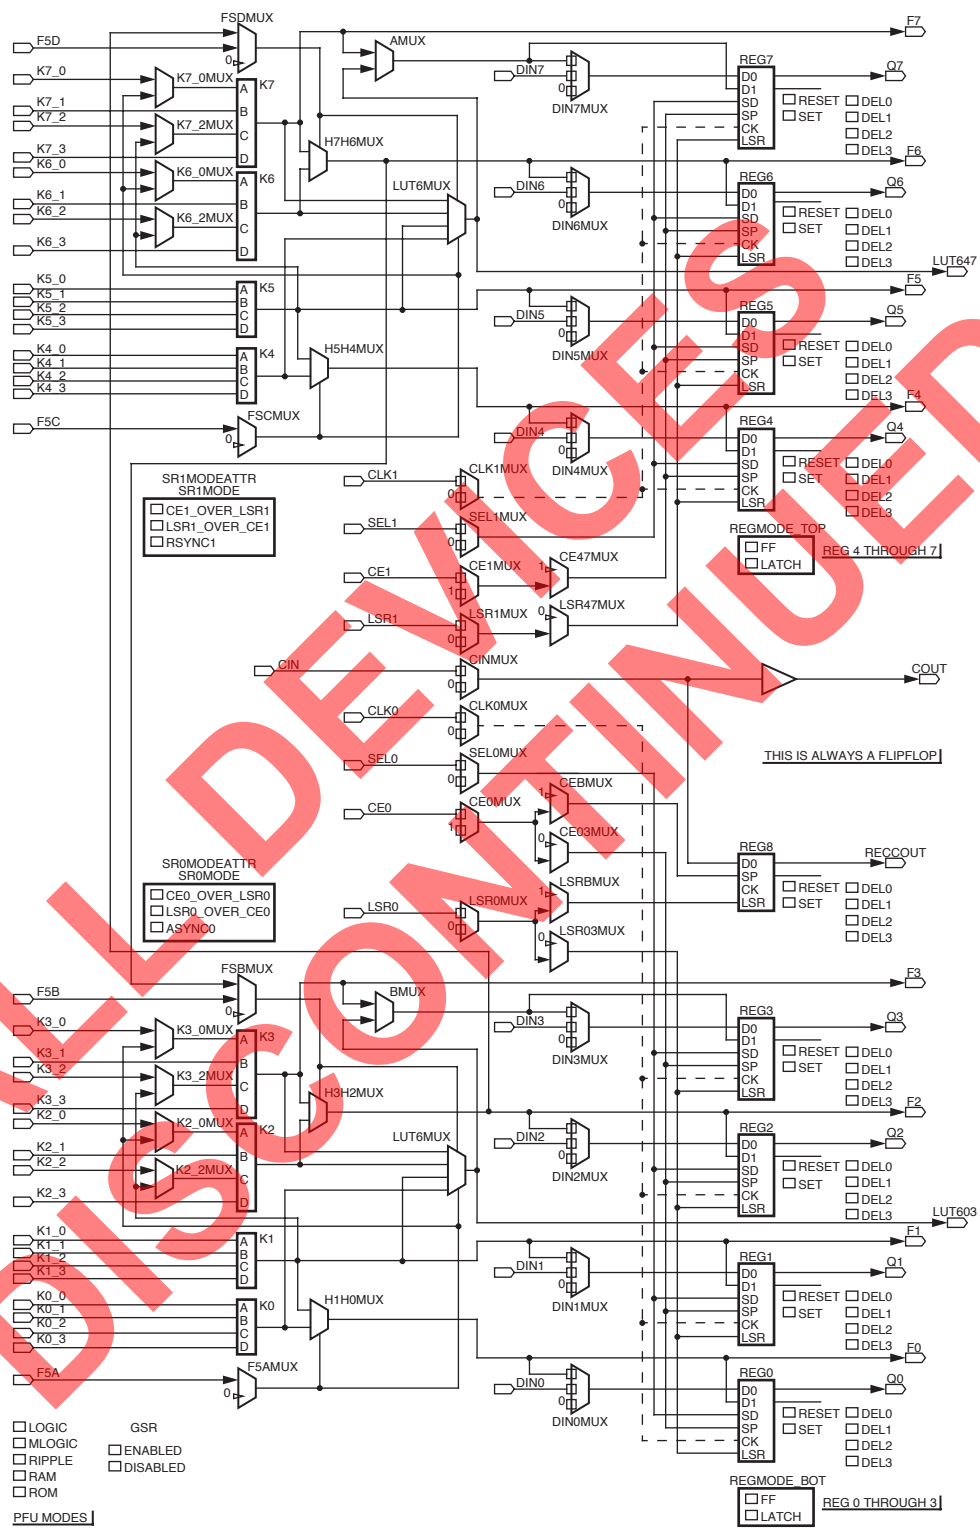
ALL DEVICES DISCONTINUED

FSDMUX
F5D
0
F7
AMUX
DIN7
REG7
Q7
K7_0
K7_0MUX
A
K7
D0
D1
SD
SP
CK
LSR
RESET
SET
DEL0
DEL1
DEL2
DEL3
K7_1
K7_2
B
K7_2MUX
C
DIN7MUX
0
H7H6MUX
K7_3
K6_0
D
F6
K6_0MUX
A
K6
LUT6MUX
REG6
Q6
K6_1
K6_2
B
DIN6
K6_2MUX
C
D0
D1
SD
SP
CK
LSR
RESET
SET
DEL0
DEL1
DEL2
DEL3
0
DIN6MUX
K6_3
D
LUT647
K5_0
A
K5
F5
K5_1
K5_2
K5_3
B
C
D
REG5
DIN5
D0
D1
SD
SP
CK
LSR
Q5
RESET
SET
DEL0
DEL1
DEL2
DEL3
0
DIN5MUX
K4_0
K4_1
K4_2
K4_3
A
B
C
D
K4
H5H4MUX
F4
F5C
FSCMUX
0
REG4
Q4
DIN4
D0
D1
SD
SP
CK
LSR
RESET
SET
DEL0
DEL1
DEL2
DEL3
0
DIN4MUX
CLK1
CLK1MUX
SR1MODEATTR
SR1MODE
CE1_OVER_LSR1
LSR1_OVER_CE1
RSYNC1
0
SEL1
SEL1MUX
0
REGMODE_TOP
FF
LATCH
REG 4 THROUGH 7
CE1
CE1MUX
CE47MUX
1
1
LSR1
LSR1MUX
0
LSR47MUX
0
CIN
CINMUX
0
COUT
CLK0
CLK0MUX
0
THIS IS ALWAYS A FLIPFLOP
SEL0
SEL0MUX
0
CE0
CE0MUX
CEBMUX
1
1
CE03MUX
0
SR0MODEATTR
SR0MODE
CE0_OVER_LSR0
LSR0_OVER_CE0
ASYNC0
REG8
D0
SP
CK
LSR
RECCOUT
RESET
SET
DEL0
DEL1
DEL2
DEL3
LSRBMUX
LSR0
LSR0MUX
0
1
LSR03MUX
0
FSBMUX
F5B
0
F3
BMUX
DIN3
REG3
Q3
K3_0
K3_0MUX
A
K3
D0
D1
SD
SP
CK
LSR
RESET
SET
DEL0
DEL1
DEL2
DEL3
K3_1
K3_2
B
K3_2MUX
C
DIN3MUX
0
H3H2MUX
K3_3
K2_0
D
F2
K2_0MUX
A
K2
LUT6MUX
REG2
Q2
K2_1
K2_2
B
DIN2
K2_2MUX
C
D0
D1
SD
SP
CK
LSR
RESET
SET
DEL0
DEL1
DEL2
DEL3
0
DIN2MUX
K2_3
D
LUT603
K1_0
A
K1
F1
K1_1
K1_2
K1_3
B
C
D
REG1
DIN1
D0
D1
SD
SP
CK
LSR
Q1
RESET
SET
DEL0
DEL1
DEL2
DEL3
0
DIN1MUX
K0_0
K0_1
K0_2
K0_3
A
B
C
D
K0
H1H0MUX
F0
F5A
F5AMUX
0
REG0
Q0
DIN0
D0
D1
SD
SP
CK
LSR
RESET
SET
DEL0
DEL1
DEL2
DEL3
0
DIN0MUX
LOGIC
MLOGIC
RIPPLE
RAM
ROM
PFU MODES
GSR
ENABLED
DISABLED
REGMODE_BOT
FF
LATCH
REG 0 THROUGH 3